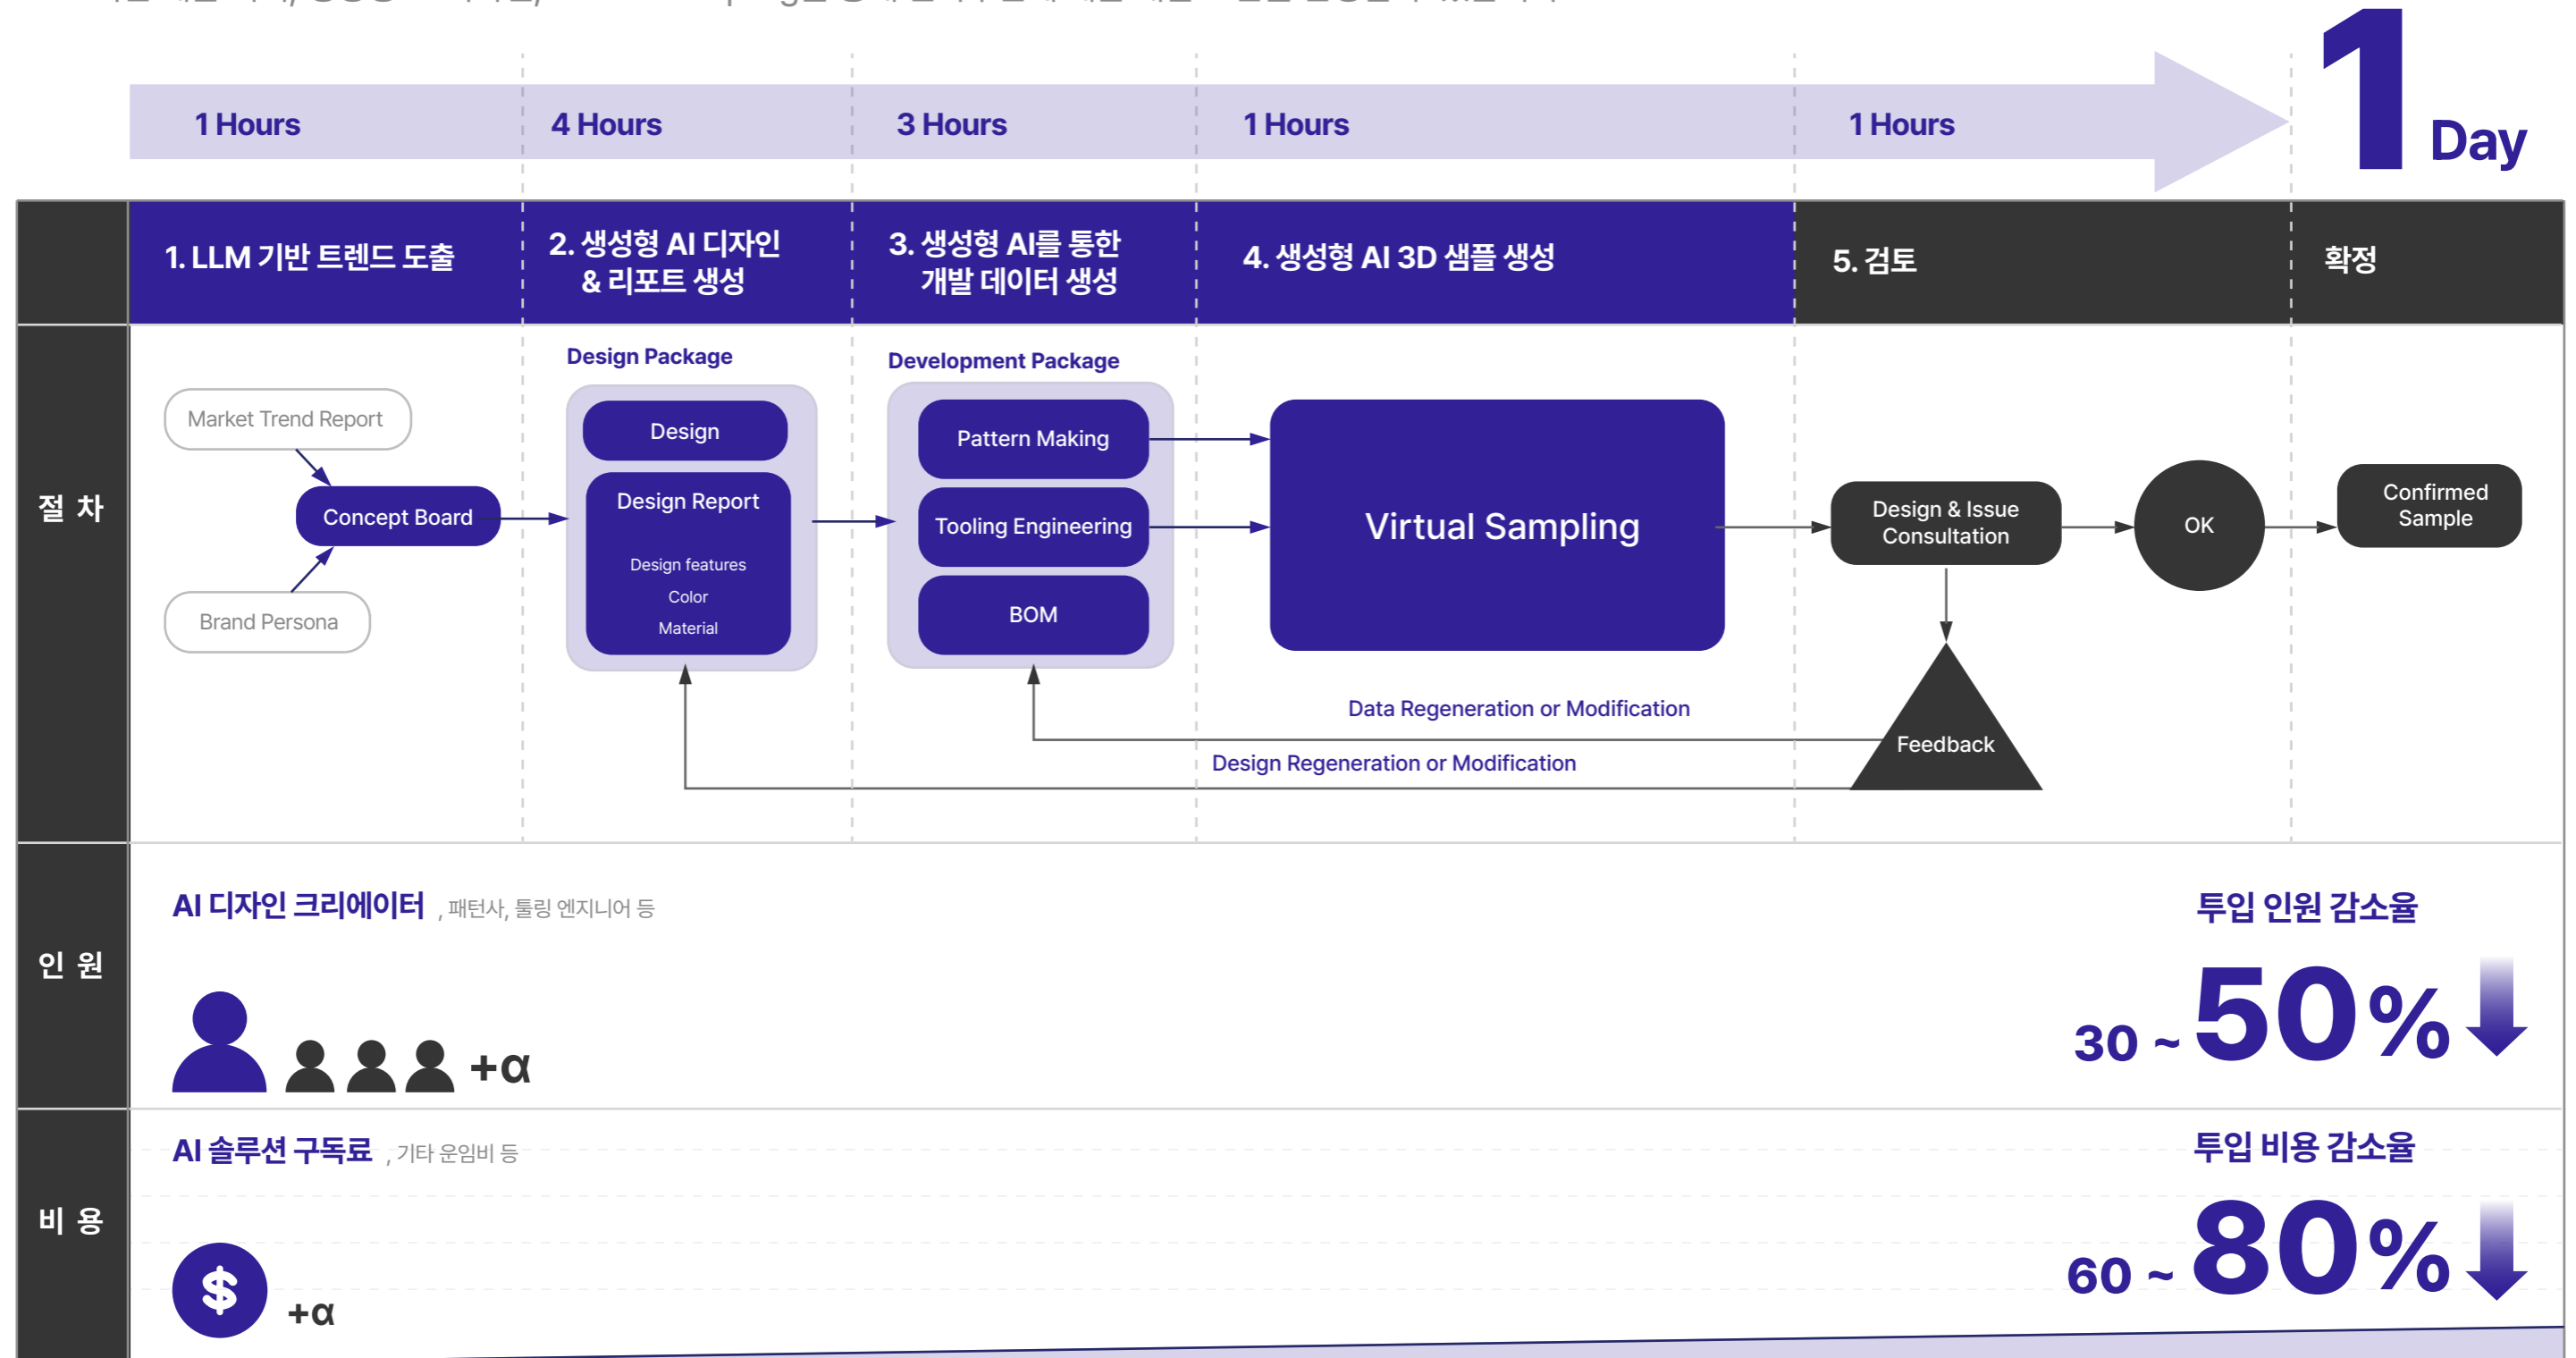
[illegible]

1 Hours | 4 Hours | 3 Hours | 1 Hours | 1 Hours | 1 Day

1. LLM 기반 트렌드 도출
2. 생성형 AI 디자인 & 리포트 생성
3. 생성형 AI를 통한 개발 데이터 생성
4. 생성형 AI 3D 샘플 생성
5. 검토
확정

절 차

Market Trend Report
Concept Board
Brand Persona

Design Package
Design
Design Report
Design features
Color
Material

Development Package
Pattern Making
Tooling Engineering
BOM

Virtual Sampling

Design & Issue Consultation
OK
Confirmed Sample
Feedback

Data Regeneration or Modification
Design Regeneration or Modification

인 원

AI 디자인 크리에이터 , 패턴사, 툴링 엔지니어 등

+α

투입 인원 감소율
30 ~ 50%

비 용

AI 솔루션 구독료 , 기타 운임비 등

$ +α

투입 비용 감소율
60 ~ 80%